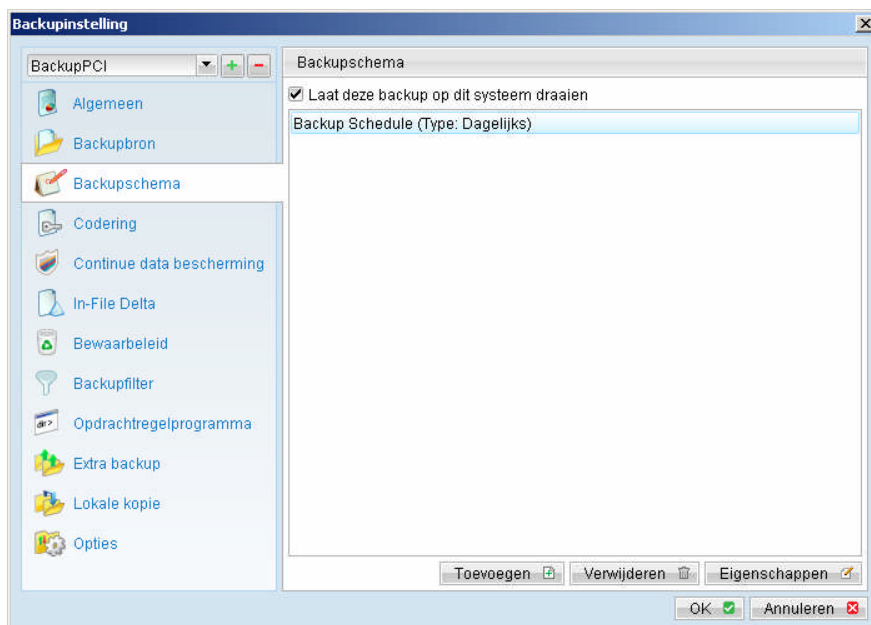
Backupinstelling

BackupPCI

Algemeen

Backupbron

Backupschema

Codering

Continue data bescherming

In-File Delta

Bewaarbeleid

Backupfilter

Opdrachtregelprogramma

Extra backup

Lokale kopie

Opties

Backupschema

Laat deze backup op dit systeem draaien

Backup Schedule (Type: Dagelijks)

Toevoegen Verwijderen Eigenschappen

OK Annuleren